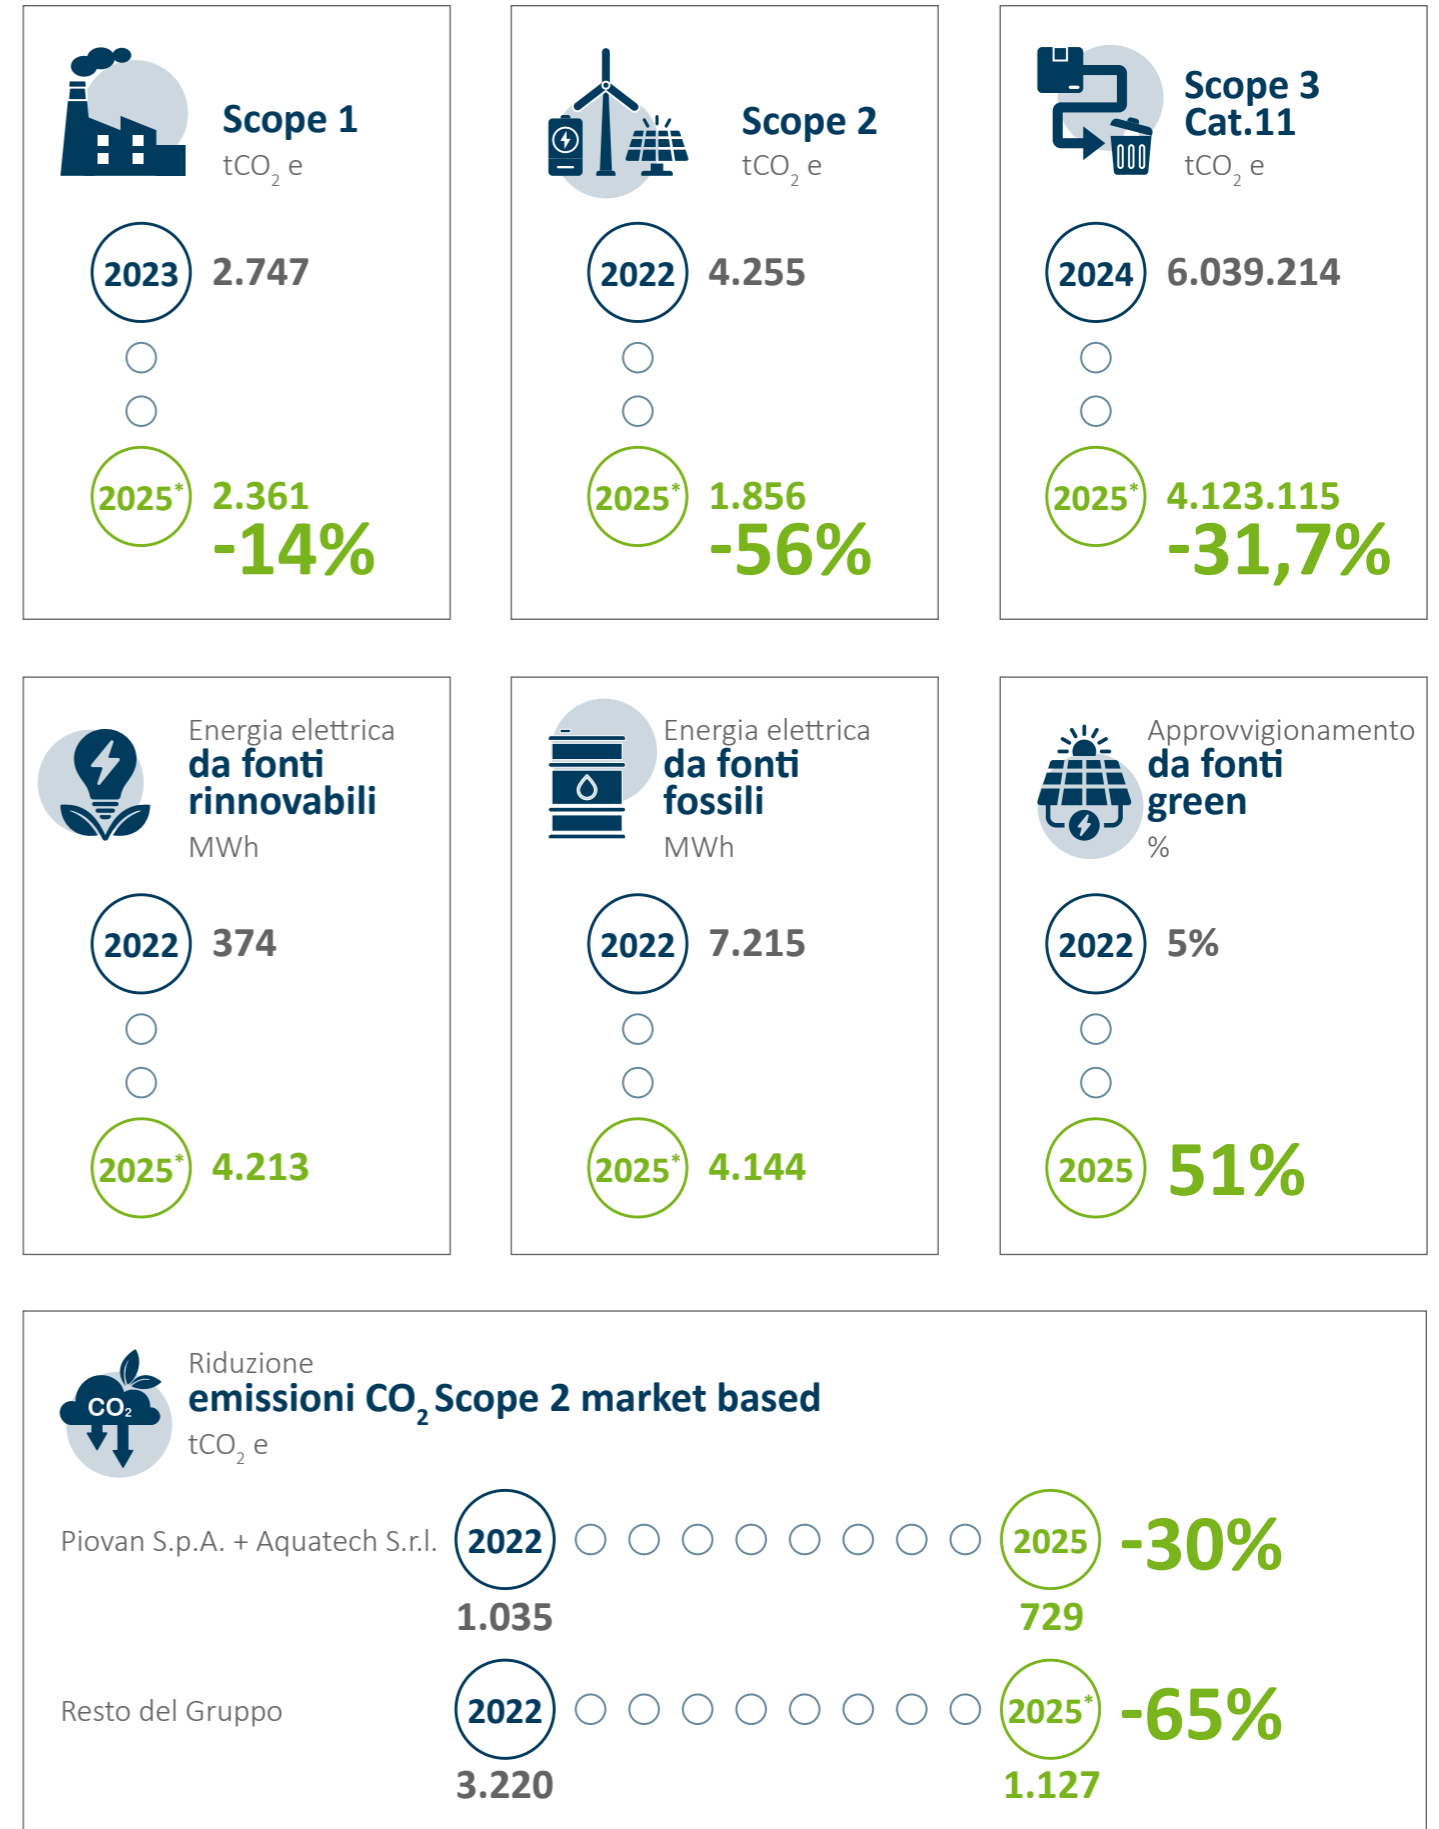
Scope 1
$tCO_2$ e

2023 2.747

2025* 2.361
-14%

Scope 2
$tCO_2$ e

2022 4.255

2025* 1.856
-56%

Scope 3
Cat.11
$tCO_2$ e

2024 6.039.214

2025* 4.123.115
-31,7%

Energia elettrica
da fonti rinnovabili
MWh

2022 374

2025* 4.213

Energia elettrica
da fonti fossili
MWh

2022 7.215

2025* 4.144

Approvvigionamento
da fonti green
%

2022 5%

2025 51%

$CO_2$

Riduzione
emissioni $CO_2$ Scope 2 market based
$tCO_2$ e

Piovan S.p.A. + Aquatech S.r.l. 2022 1.035 2025 729 -30%

Resto del Gruppo 2022 3.220 2025* 1.127 -65%